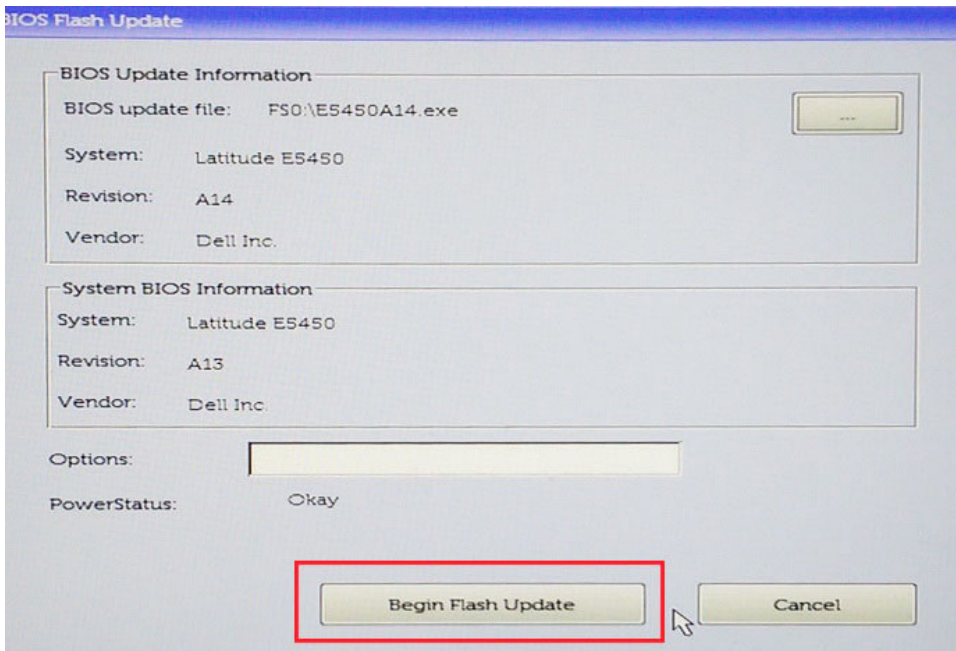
BIOS Flash Update

BIOS Update Information

BIOS update file: FS0:\E5450A14.exe

...

System: Latitude E5450

Revision: A14

Vendor: Dell Inc.

System BIOS Information

System: Latitude E5450

Revision: A13

Vendor: Dell Inc.

Options:

PowerStatus: Okay

Begin Flash Update

Cancel